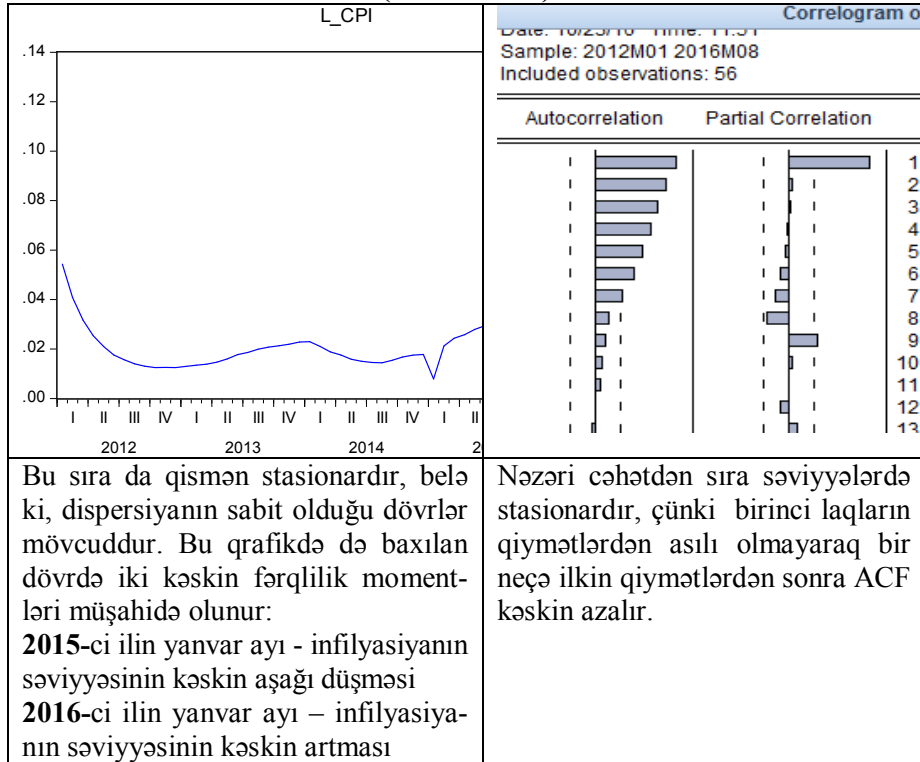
| L_CPI | Correlogram o |
|---|---|
| .14 .12 .10 .08 .06 .04 .02 .00 I II III IV I II III IV I II III IV I II 2012 2013 2014 2 | Date: 10/23/16 Time: 11:51 Sample: 2012M01 2016M08 Included observations: 56 Autocorrelation Partial Correlation 1 2 3 4 5 6 7 8 9 10 11 12 13 |
| Bu sıra da qismən stasionardır, belə ki, dispersiyanın sabit olduğu dövrlər mövcuddur. Bu qrafikdə də baxılan dövrdə iki kəskin fərqlilik momentləri müşahidə olunur: **2015-**ci ilin yanvar ayı - infilyasiyanın səviyyəsinin kəskin aşağı düşməsi **2016-**ci ilin yanvar ayı – infilyasiyanın səviyyəsinin kəskin artması | Nəzəri cəhətdən sıra səviyyələrdə stasionardır, çünki birinci laqların qiymətlərdən asılı olmayaraq bir neçə ilkin qiymətlərdən sonra ACF kəskin azalır. |